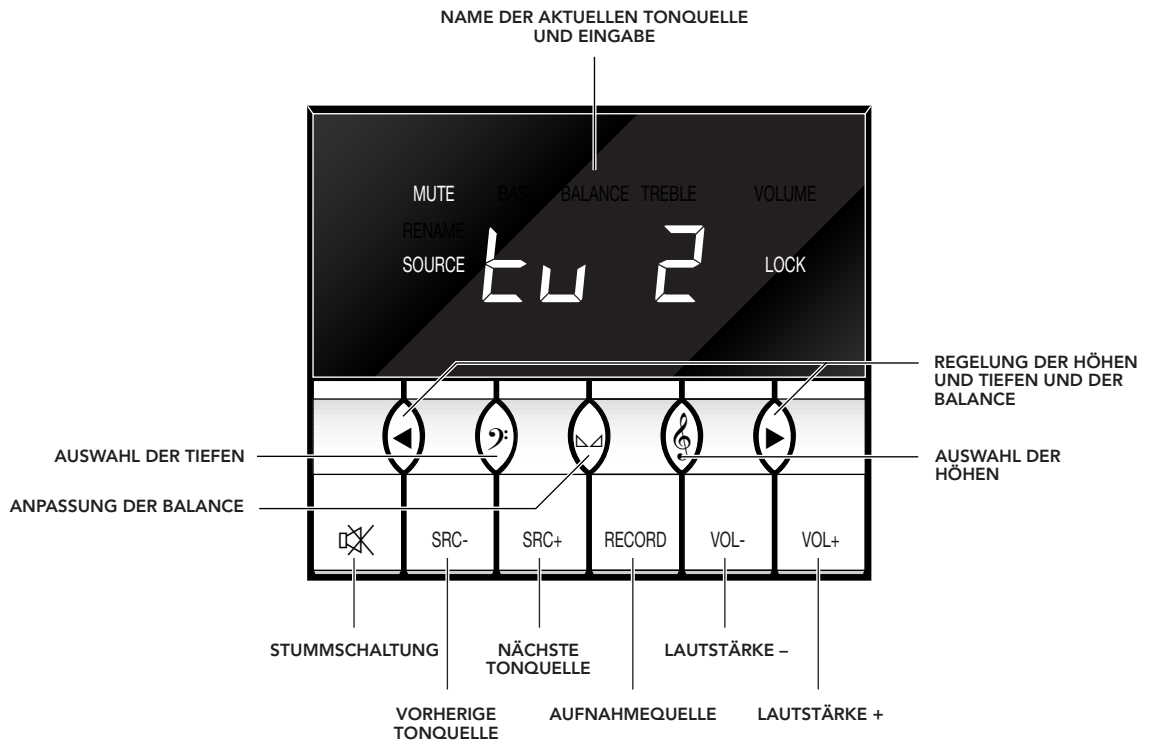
NAME DER AKTUELLEN TONQUELLE UND EINGABE

MUTE BASS BALANCE TREBLE VOLUME

RENAME

SOURCE tu 2 LOCK

REGELUNG DER HÖHEN UND TIEFEN UND DER BALANCE

AUSWAHL DER TIEFEN

AUSWAHL DER HÖHEN

ANPASSUNG DER BALANCE

SRC- SRC+ RECORD VOL- VOL+

STUMMSCHALTUNG

NÄCHSTE TONQUELLE

LAUTSTÄRKE –

VORHERIGE TONQUELLE

AUFNAHMEQUELLE

LAUTSTÄRKE +